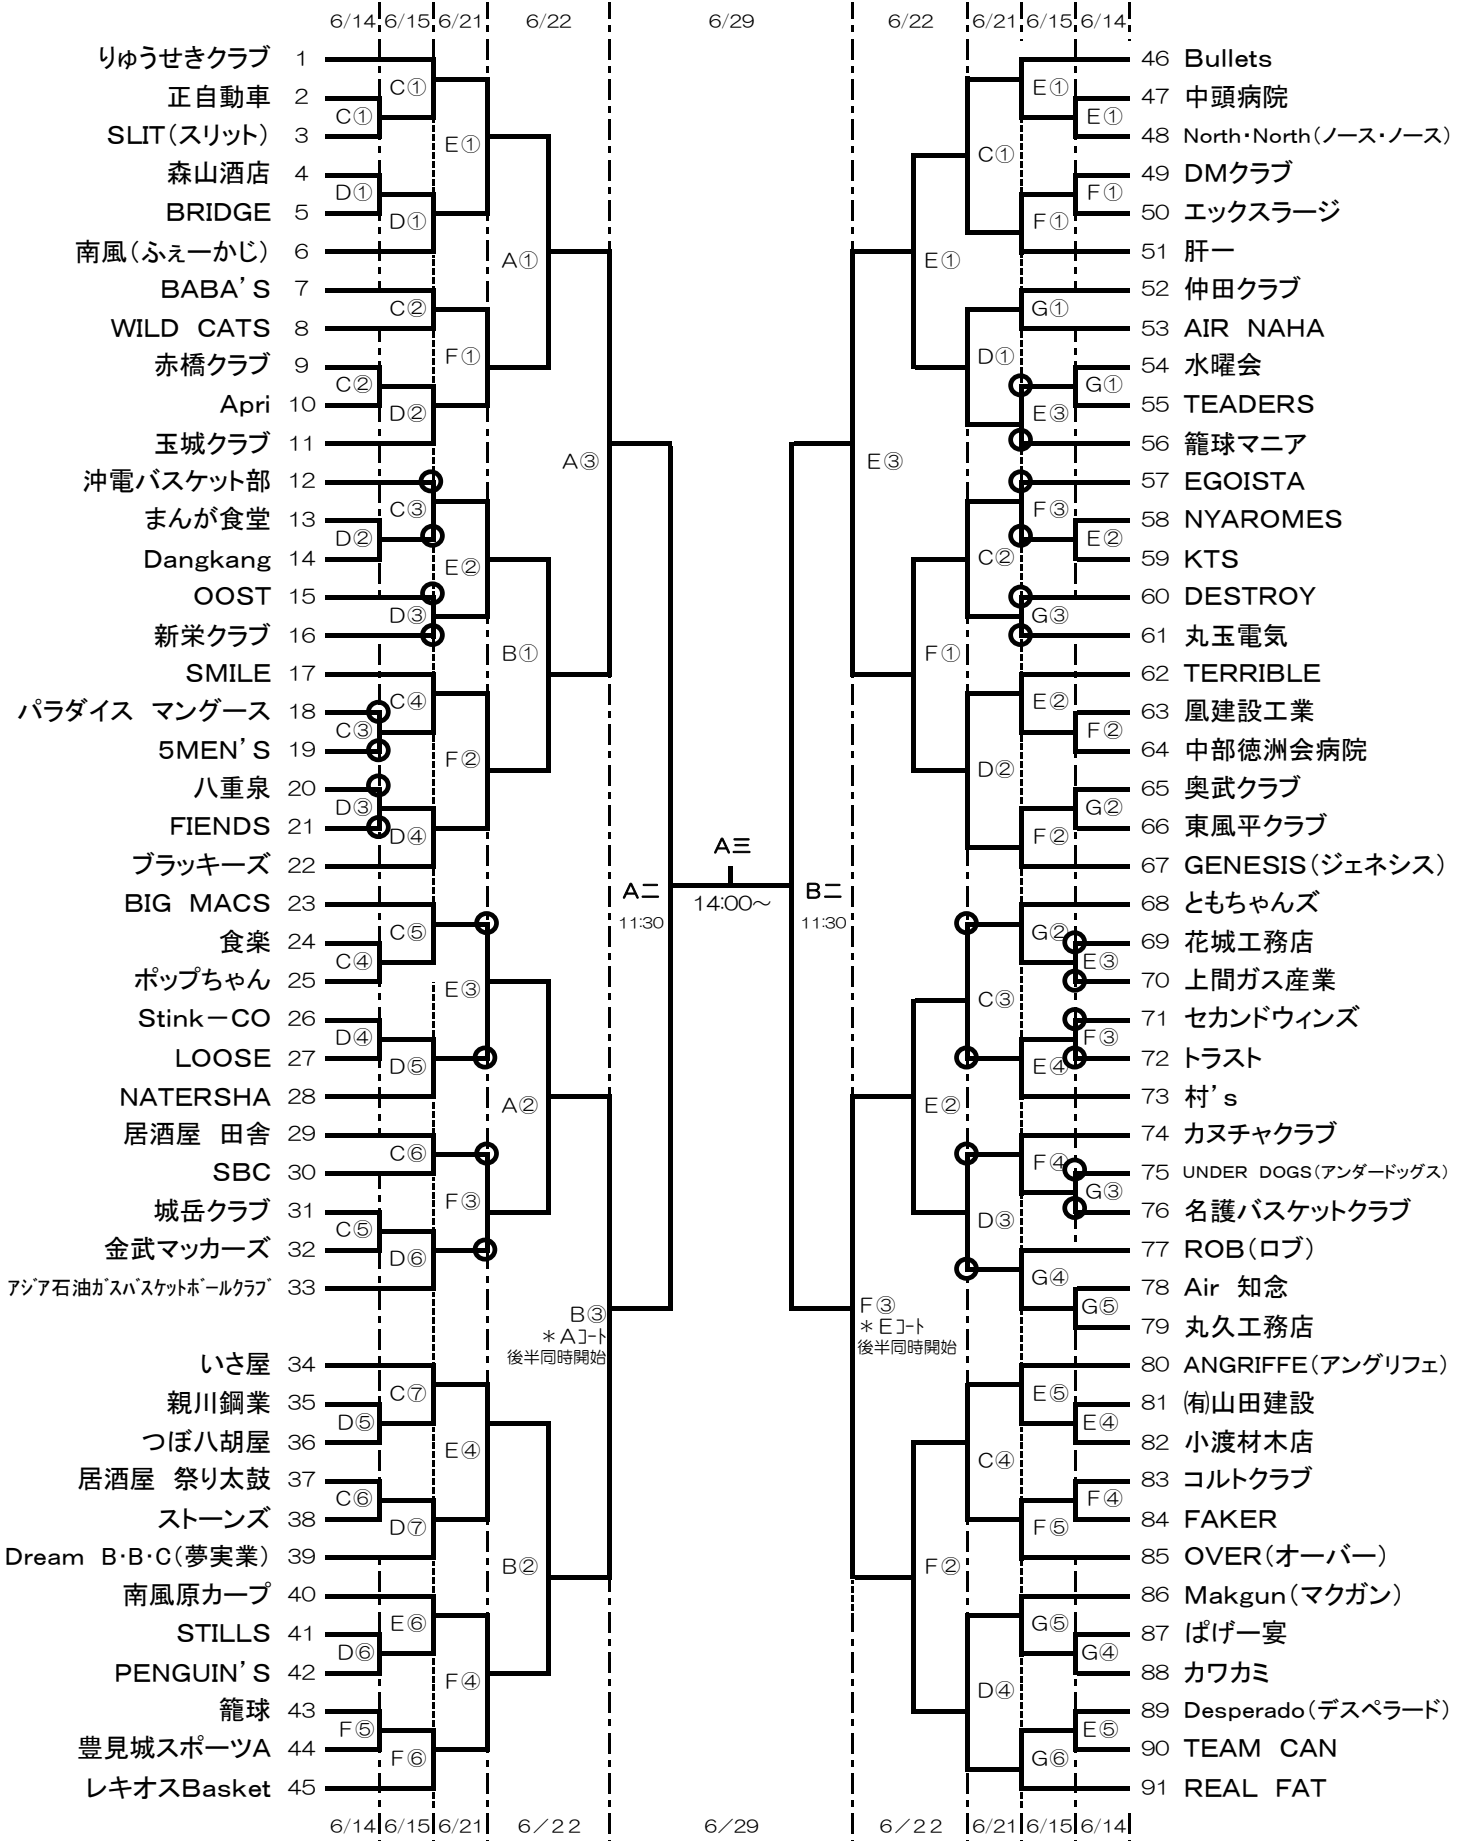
6/14 6/15 6/21 6/22 6/29 6/22 6/21 6/15 6/14

りゅうせきクラブ 1
正自動車 2
SLIT(スリット) 3
森山酒店 4
BRIDGE 5
南風(ふぇーかじ) 6
BABA'S 7
WILD CATS 8
赤橋クラブ 9
Apri 10
玉城クラブ 11
沖電バスケット部 12
まんが食堂 13
Dangkang 14
OOST 15
新栄クラブ 16
SMILE 17
パラダイス マングース 18
5MEN'S 19
八重泉 20
FIENDS 21
ブラッキーズ 22
BIG MACS 23
食楽 24
ポップちゃん 25
Stink－CO 26
LOOSE 27
NATERSHA 28
居酒屋 田舎 29
SBC 30
城岳クラブ 31
金武マッカーズ 32
アジア石油ガスバスケットボールクラブ 33
いさ屋 34
親川鋼業 35
つぼ八胡屋 36
居酒屋 祭り太鼓 37
ストーンズ 38
Dream B･B･C(夢実業) 39
南風原カープ 40
STILLS 41
PENGUIN'S 42
籠球 43
豊見城スポーツA 44
レキオスBasket 45

C① C① E① D① D① A① C② F① C② D② A③ C③ D② E② D③ B① C④ C③ F② D③ D④ C⑤ C④ E③ D④ D⑤ A② C⑥ F③ C⑤ D⑥ B③ ＊Aコート 後半同時開始 C⑦ D⑤ E④ C⑥ D⑦ B② E⑥ D⑥ F④ F⑤ F⑥

A二 11:30
A三 14:00～
B二 11:30

E① C① E① F① F① E① G① D① G① E③ E③ F③ C② E② G③ F① E② D② F② G② F② G② E③ C③ F③ E④ E② F④ G③ D③ G④ G⑤ F③ ＊Eコート 後半同時開始 E⑤ E④ C④ F④ F⑤ F② G⑤ G④ D④ E⑤ G⑥

46 Bullets
47 中頭病院
48 North･North(ノース･ノース)
49 DMクラブ
50 エックスラージ
51 肝一
52 仲田クラブ
53 AIR NAHA
54 水曜会
55 TEADERS
56 籠球マニア
57 EGOISTA
58 NYAROMES
59 KTS
60 DESTROY
61 丸玉電気
62 TERRIBLE
63 凰建設工業
64 中部徳洲会病院
65 奥武クラブ
66 東風平クラブ
67 GENESIS(ジェネシス)
68 ともちゃんズ
69 花城工務店
70 上間ガス産業
71 セカンドウィンズ
72 トラスト
73 村's
74 カヌチャクラブ
75 UNDER DOGS(アンダードッグス)
76 名護バスケットクラブ
77 ROB(ロブ)
78 Air 知念
79 丸久工務店
80 ANGRIFFE(アングリフェ)
81 ㈲山田建設
82 小渡材木店
83 コルトクラブ
84 FAKER
85 OVER(オーバー)
86 Makgun(マクガン)
87 ぱげー宴
88 カワカミ
89 Desperado(デスペラード)
90 TEAM CAN
91 REAL FAT

6/14 6/15 6/21 6/22 6/29 6/22 6/21 6/15 6/14